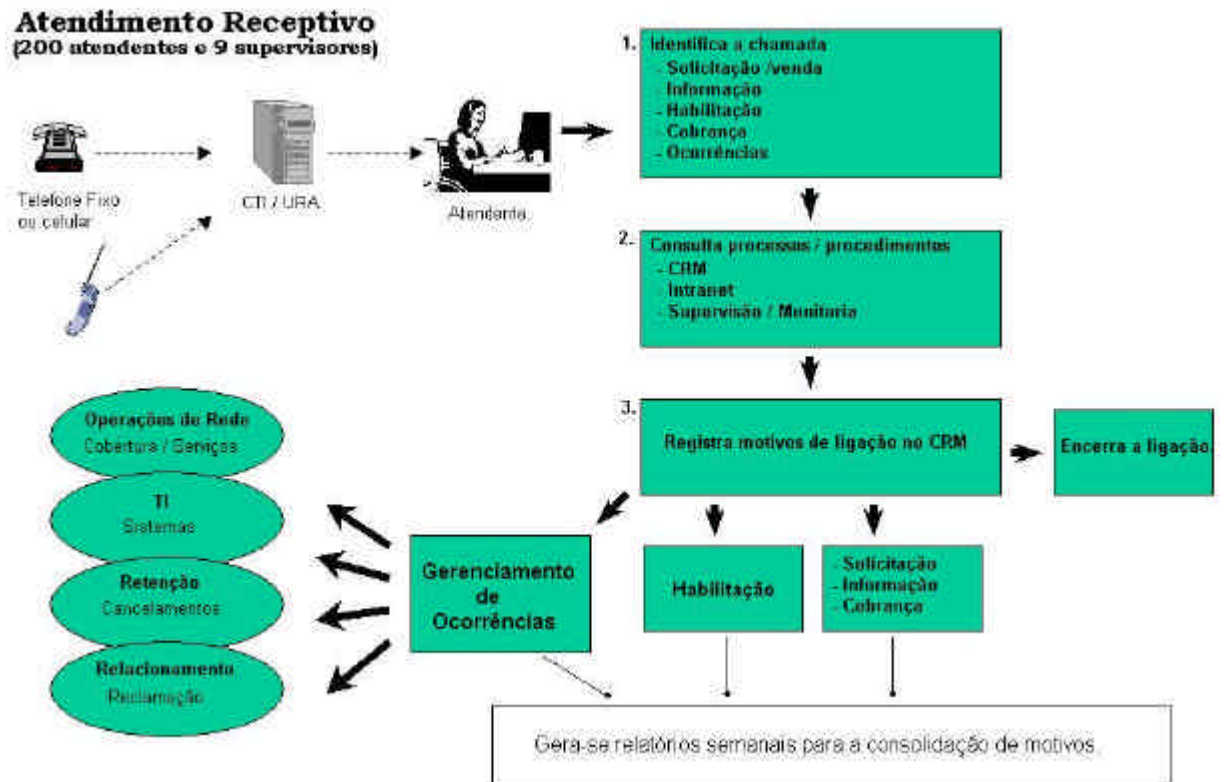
Atendimento Receptivo
(200 atendentes e 9 supervisores)

Telefone Fixo ou celular

CTI / URA

Atendente

1. Identifica a chamada
- Solicitação /venda
- Informação
- Habilitação
- Cobrança
- Ocorrências

2. Consulta processos / procedimentos
- CRM
- Intranet
- Supervisão / Monitoria

3. Registra motivos de ligação no CRM

Encerra a ligação

Operações de Rede
Cobertura / Serviços

TI
Sistemas

Retenção
Cancelamentos

Relacionamento
Reclamação

Gerenciamento de Ocorrências

Habilitação

- Solicitação
- Informação
- Cobrança

Gera-se relatórios semanais para a consolidação de motivos.